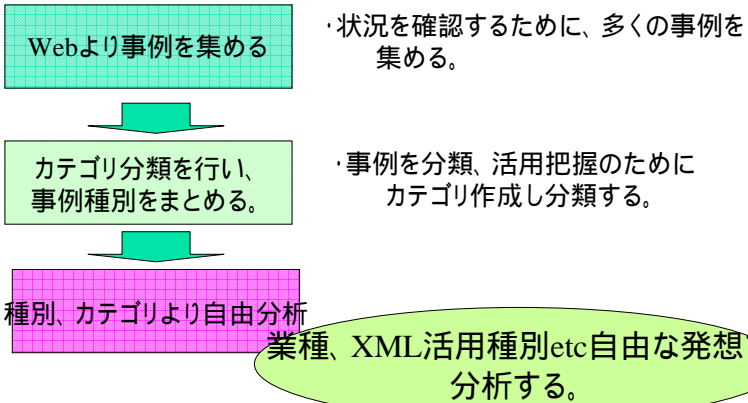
Webより事例を集める

・状況を確認するために、多くの事例を集める。

カテゴリ分類を行い、事例種別をまとめる。

・事例を分類、活用把握のためにカテゴリ作成し分類する。

種別、カテゴリより自由分析

業種、XML活用種別etc自由な発想分析する。